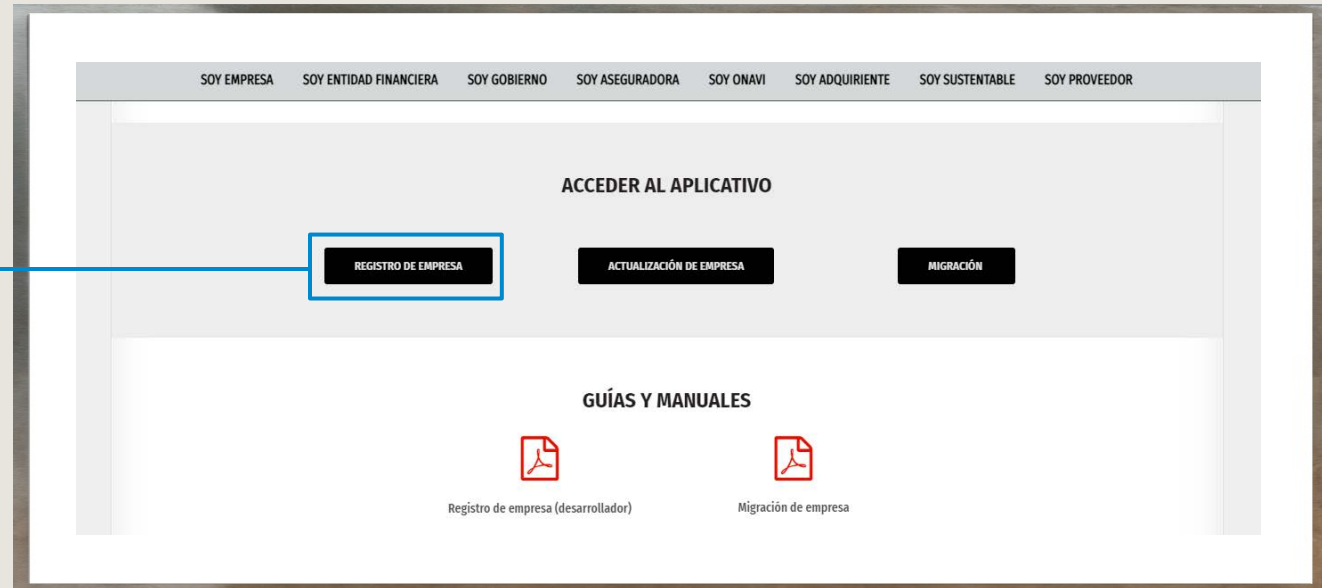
SOY EMPRESA SOY ENTIDAD FINANCIERA SOY GOBIERNO SOY ASEGURADORA SOY ONAVI SOY ADQUIRIENTE SOY SUSTENTABLE SOY PROVEEDOR

ACCEDER AL APLICATIVO

REGISTRO DE EMPRESA

ACTUALIZACIÓN DE EMPRESA

MIGRACIÓN

GUÍAS Y MANUALES

Registro de empresa (desarrollador)

Migración de empresa